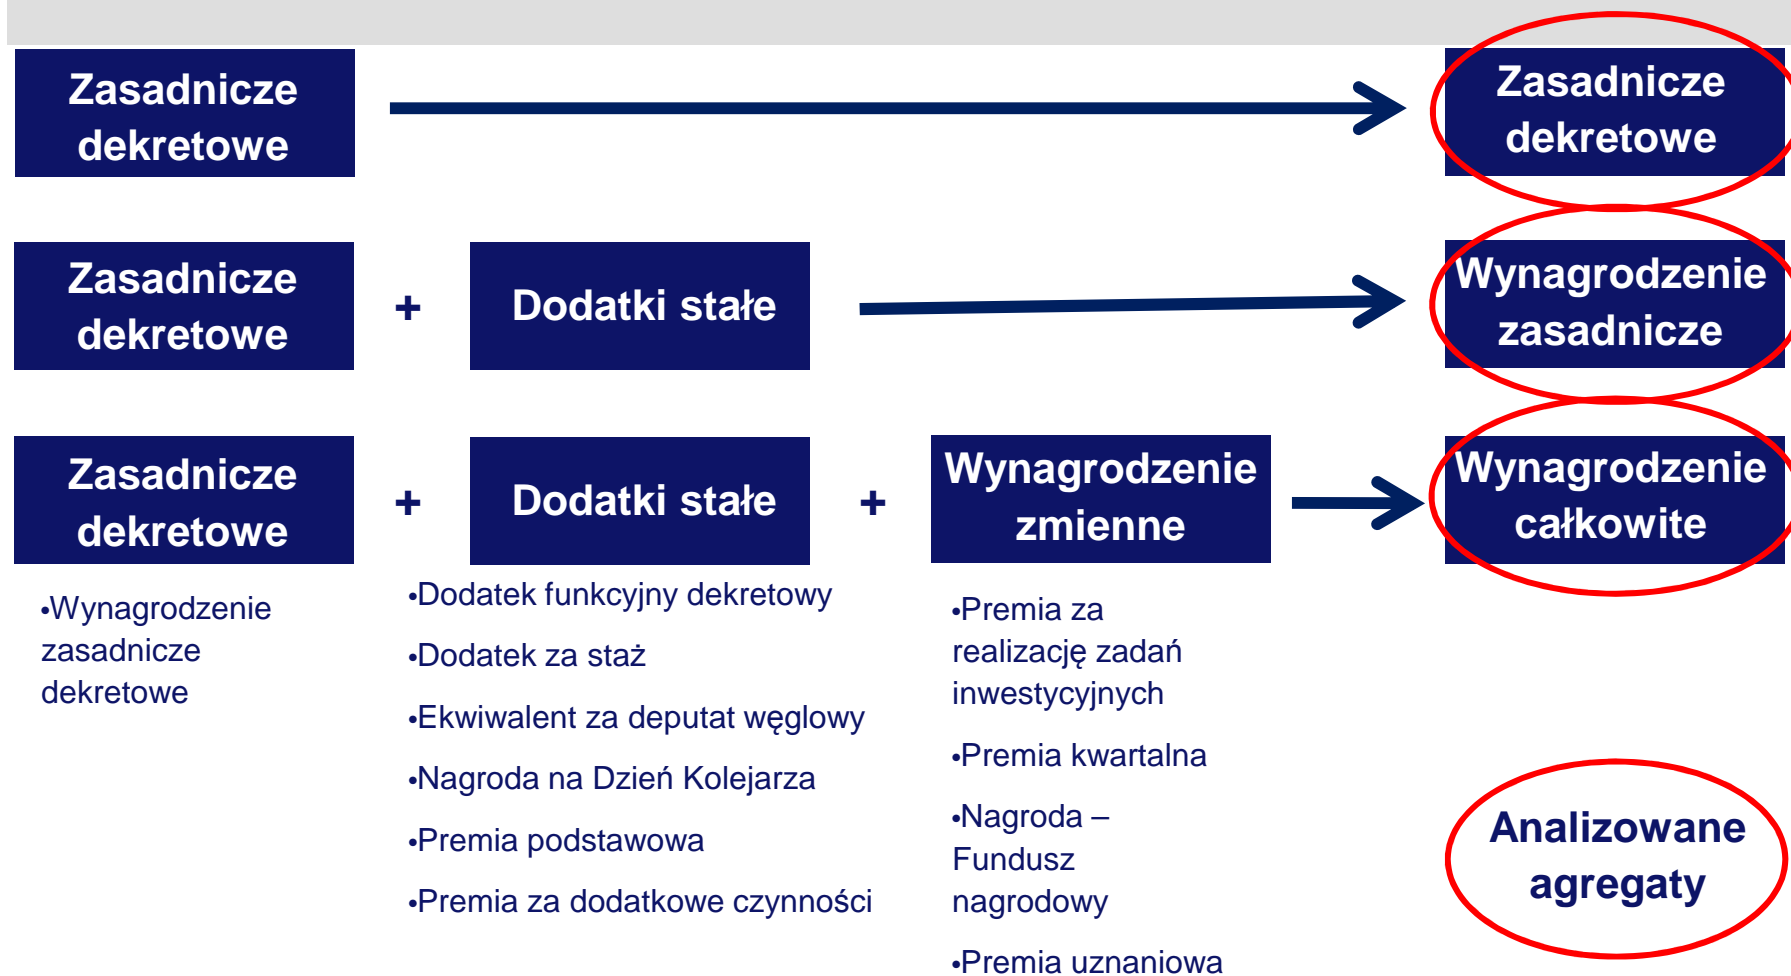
Zasadnicze dekretowe

Zasadnicze dekretowe

Zasadnicze dekretowe + Dodatki stałe

Wynagrodzenie zasadnicze

Zasadnicze dekretowe + Dodatki stałe + Wynagrodzenie zmienne

Wynagrodzenie całkowite

•Wynagrodzenie zasadnicze dekretowe

•Dodatek funkcyjny dekretowy

•Dodatek za staż

•Ekwiwalent za deputat węglowy

•Nagroda na Dzień Kolejarza

•Premia podstawowa

•Premia za dodatkowe czynności

•Premia za realizację zadań inwestycyjnych

•Premia kwartalna

•Nagroda – Fundusz nagrodowy

•Premia uznaniowa

Analizowane agregaty